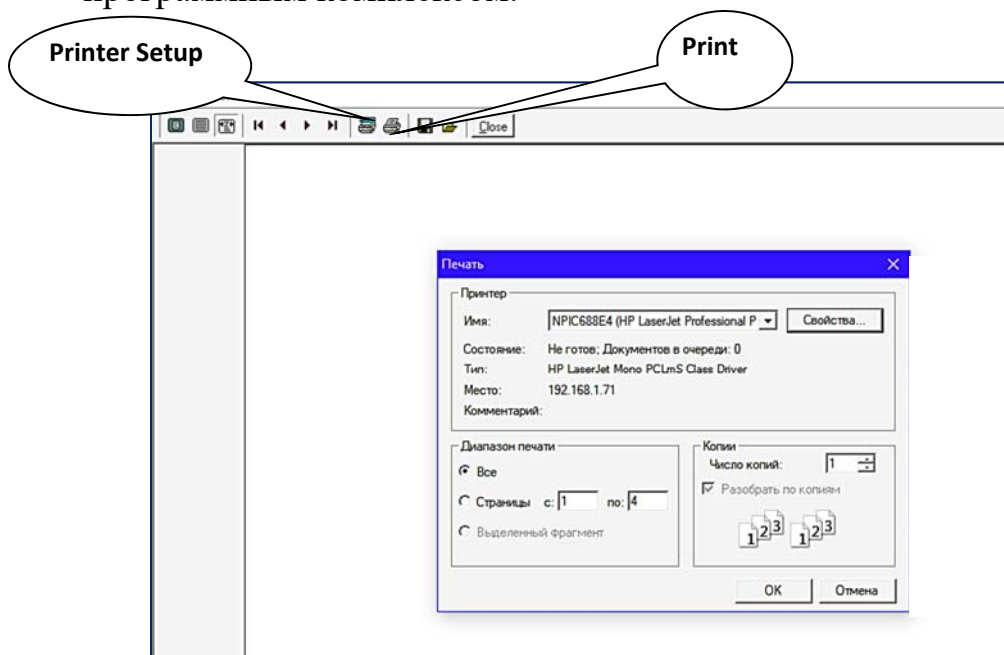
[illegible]

Printer Setup

Print

Close

Печать

Принтер

Имя: NPIC688E4 (HP LaserJet Professional P

Свойства...

Состояние: Не готов; Документов в очереди: 0

Тип: HP LaserJet Mono PCLmS Class Driver

Место: 192.168.1.71

Комментарий:

Диапазон печати

Все

Страницы с: 1 по: 4

Выделенный фрагмент

Копии

Число копий: 1

Разобрать по копиям

$1^{2^3}$ $1^{2^3}$

OK

Отмена